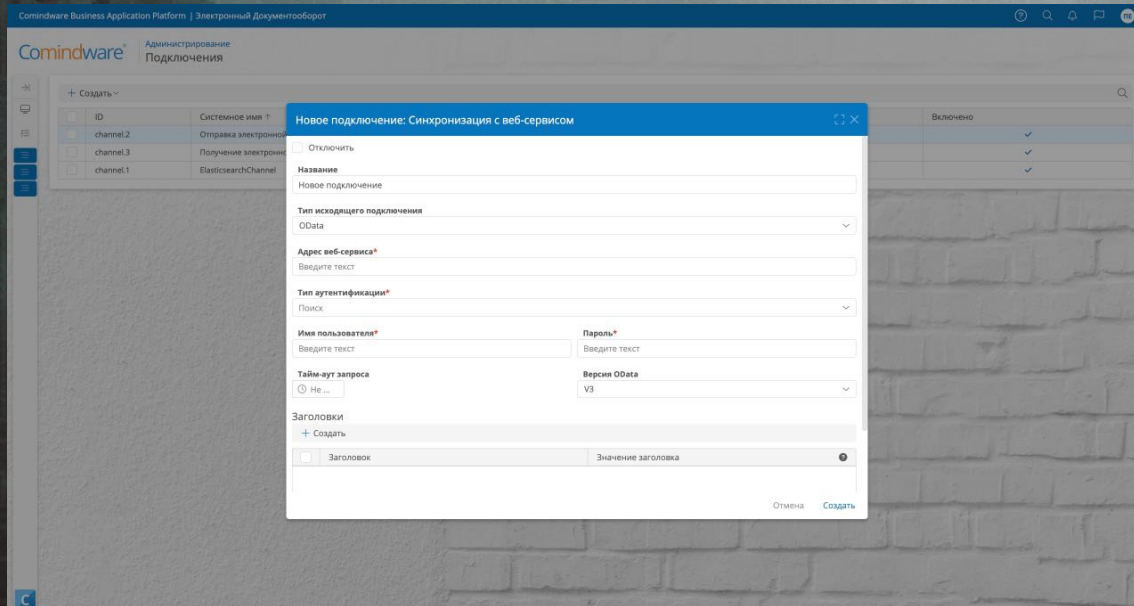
Comindware Business Application Platform | Электронный Документооборот

Comindware Администрирование
Подключения

+ Создать

| ID | Системное имя ↑ | Включено |
|---|---|---|
| channel.2 | Отправка электронно | ✓ |
| channel.3 | Получение электронн | ✓ |
| channel.1 | ElasticsearchChannel | ✓ |

Новое подключение: Синхронизация с веб-сервисом

Отключить

Название
Новое подключение

Тип исходящего подключения
OData

Адрес веб-сервиса*
Введите текст

Тип аутентификации*
Поиск

Имя пользователя*
Введите текст

Пароль*
Введите текст

Тайм-аут запроса
Не ...

Версия OData
V3

Заголовки
+ Создать

| Заголовок | Значение заголовка |
|---|---|

Отмена Создать

C